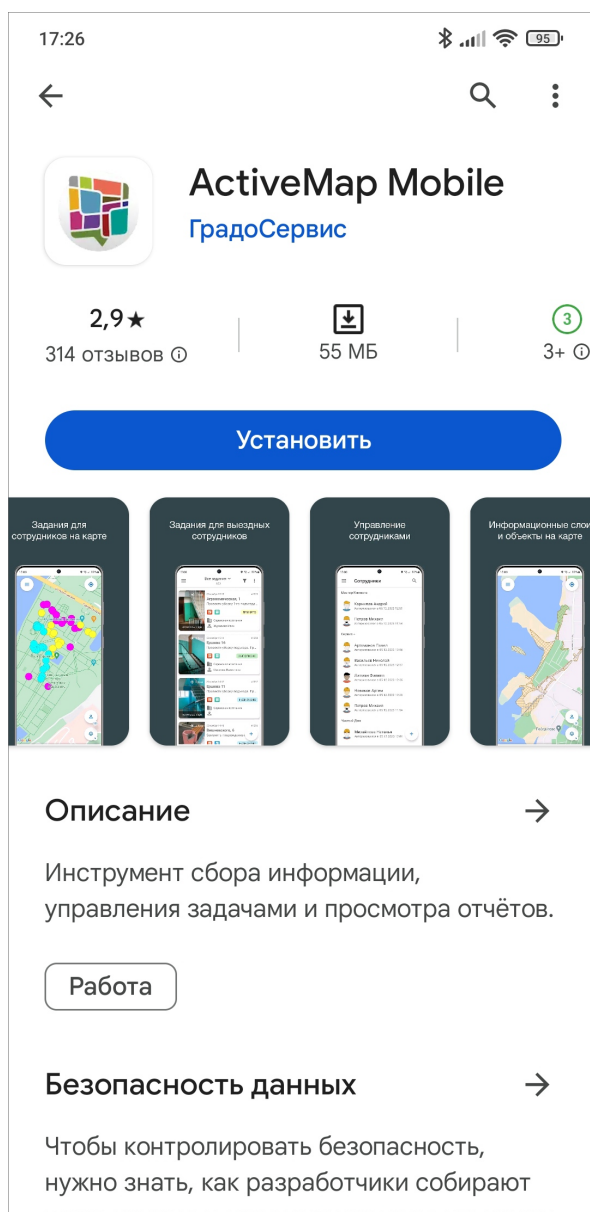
17:26

95

ActiveMap Mobile

ГрадоСервис

2,9★
314 отзывов ⓘ

55 МБ

3
3+ ⓘ

Установить

Задания для сотрудников на карте

Задания для выездных сотрудников

Управление сотрудниками

Информационные слои и объекты на карте

Описание

Инструмент сбора информации, управления задачами и просмотра отчётов.

Работа

Безопасность данных

Чтобы контролировать безопасность, нужно знать, как разработчики собирают